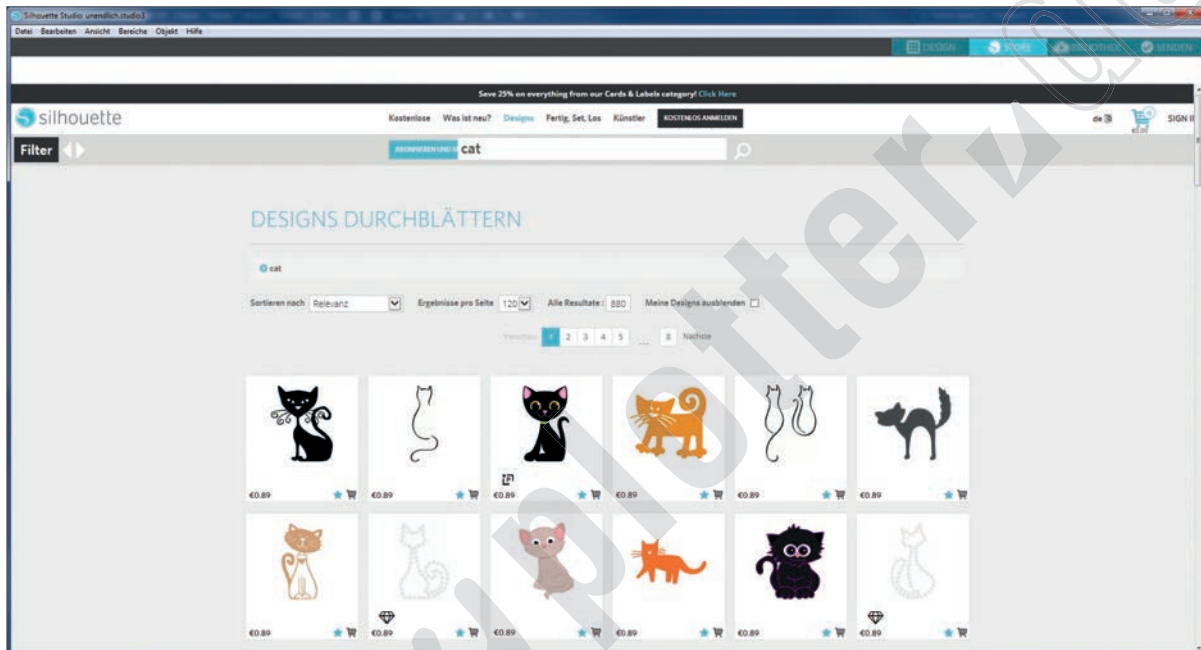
Silhouette Studio: unendlich.studio3

Datei Bearbeiten Ansicht Bereiche Objekt Hilfe

DESIGN STORE BIBLIOTHEK SENDEN

Save 25% on everything from our Cards & Labels category! Click Here

silhouette

Kostenlose Was ist neu? Designs Fertig, Set, Los Künstler KOSTENLOS ANMELDEN

de SIGN I

Filter

ABONNIEREN UND S cat

DESIGNS DURCHBLÄTTERN

cat

Sortieren nach Relevanz Ergebnisse pro Seite 120 Alle Resultate: 880 Meine Designs ausblenden

Vorherige 1 2 3 4 5 ... 8 Nächste

€0.89 €0.89 €0.89 €0.89 €0.89 €0.89

€0.89 €0.89 €0.89 €0.89 €0.89 €0.89